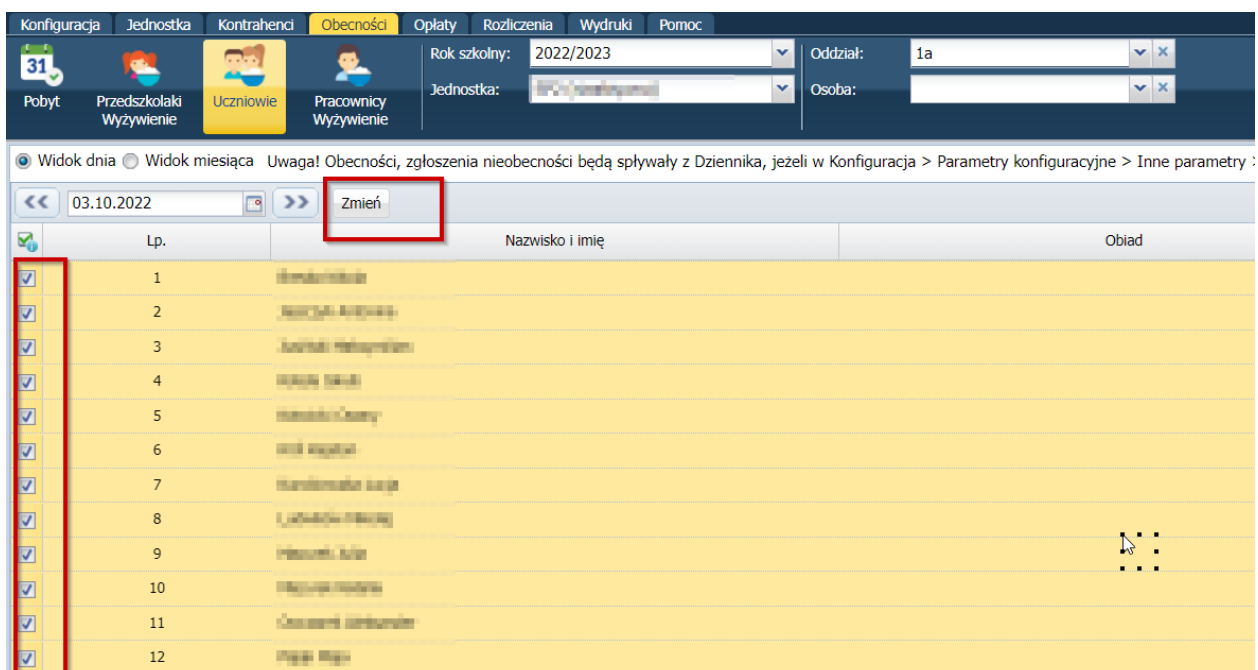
Konfiguracja Jednostka Kontrahenci Obecności Opłaty Rozliczenia Wydruki Pomoc

31

Pobyt Przedszkolaki Wyżywienie Uczniowie Pracownicy Wyżywienie

Rok szkolny: 2022/2023
Jednostka: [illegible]
Oddział: 1a
Osoba:

Widok dnia Widok miesiąca Uwaga! Obecności, zgłoszenia nieobecności będą spływały z Dziennika, jeżeli w Konfiguracja > Parametry konfiguracyjne > Inne parametry >

<< 03.10.2022 >> Zmień

| | Lp. | Nazwisko i imię | Obiad |
|---|---|---|---|
| | 1 | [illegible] | |
| | 2 | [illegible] | |
| | 3 | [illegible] | |
| | 4 | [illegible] | |
| | 5 | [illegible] | |
| | 6 | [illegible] | |
| | 7 | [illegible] | |
| | 8 | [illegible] | |
| | 9 | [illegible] | |
| | 10 | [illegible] | |
| | 11 | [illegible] | |
| | 12 | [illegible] | |